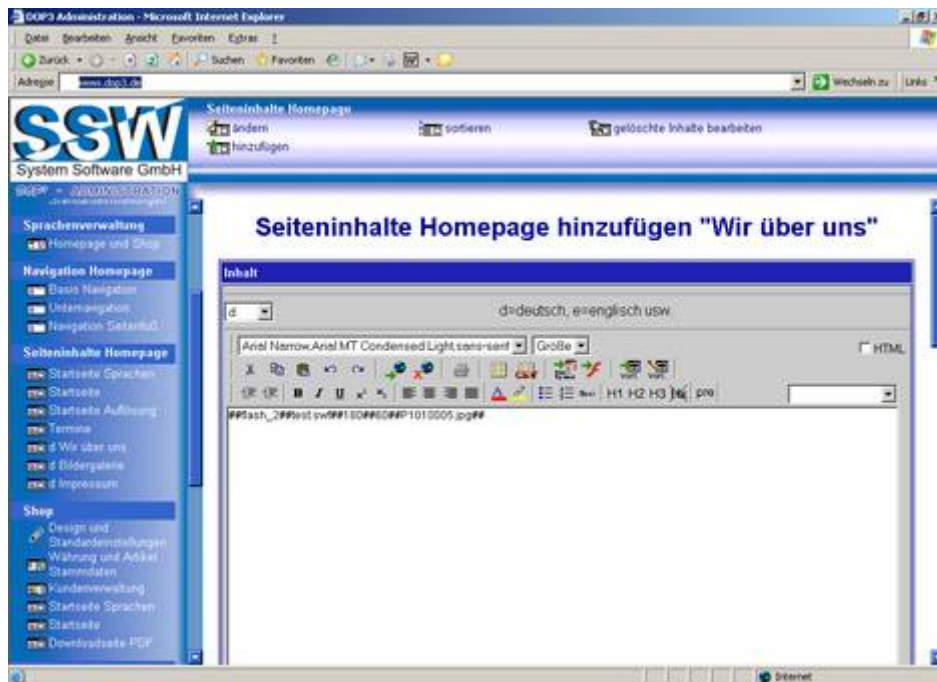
DOP3 Administration - Microsoft Internet Explorer

Datei Bearbeiten Ansicht Favoriten Extras ?

Zurück Suchen Favoriten

Adresse www.dop3.de

Wechseln zu Links

SSW
System Software GmbH

Seiteninhalte Homepage
ändern
hinzufügen
sortieren
gelöschte Inhalte bearbeiten

Sprachenverwaltung
Homepage und Shop

Navigation Homepage
Basis Navigation
Unternavigation
Navigation Seitenfuß

Seiteninhalte Homepage
Startseite Sprachen
Startseite
Startseite Auflösung
Termine
d Wir über uns
d Bildergalerie
d Impressum

Shop
Design und Standardeinstellungen
Währung und Artikel Stammdaten
Kundenverwaltung
Startseite Sprachen
Startseite
Downloadseite PDF

Seiteninhalte Homepage hinzufügen "Wir über uns"

Inhalt

d

d=deutsch, e=englisch usw

Arial Narrow,Arial MT Condensed Light,sans-serif
Größe
HTML

B I U
H1 H2 H3 pre

##flash_2##test.swf##180##60##P1010005.jpg##

Internet